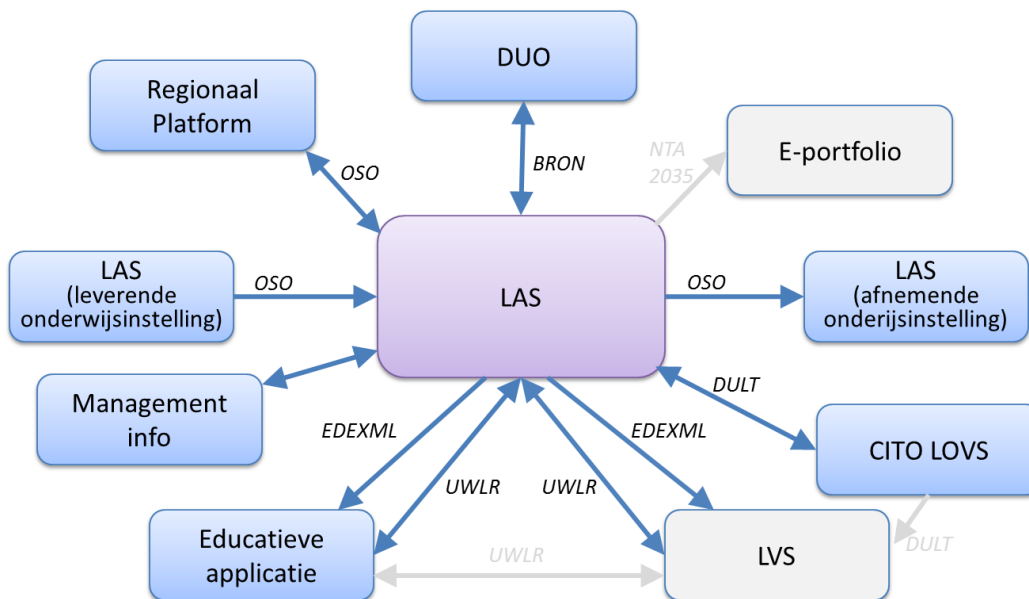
DUO

Regionaal Platform

OSO

BRON

NTA 2035

E-portfolio

LAS (leverende onderwijsinstelling)

OSO

LAS

OSO

LAS (afnemende onderijsinstelling)

Management info

DULT

EDEXML

EDEXML

CITO LOVS

UWLR

UWLR

Educatieve applicatie

UWLR

LVS

DULT